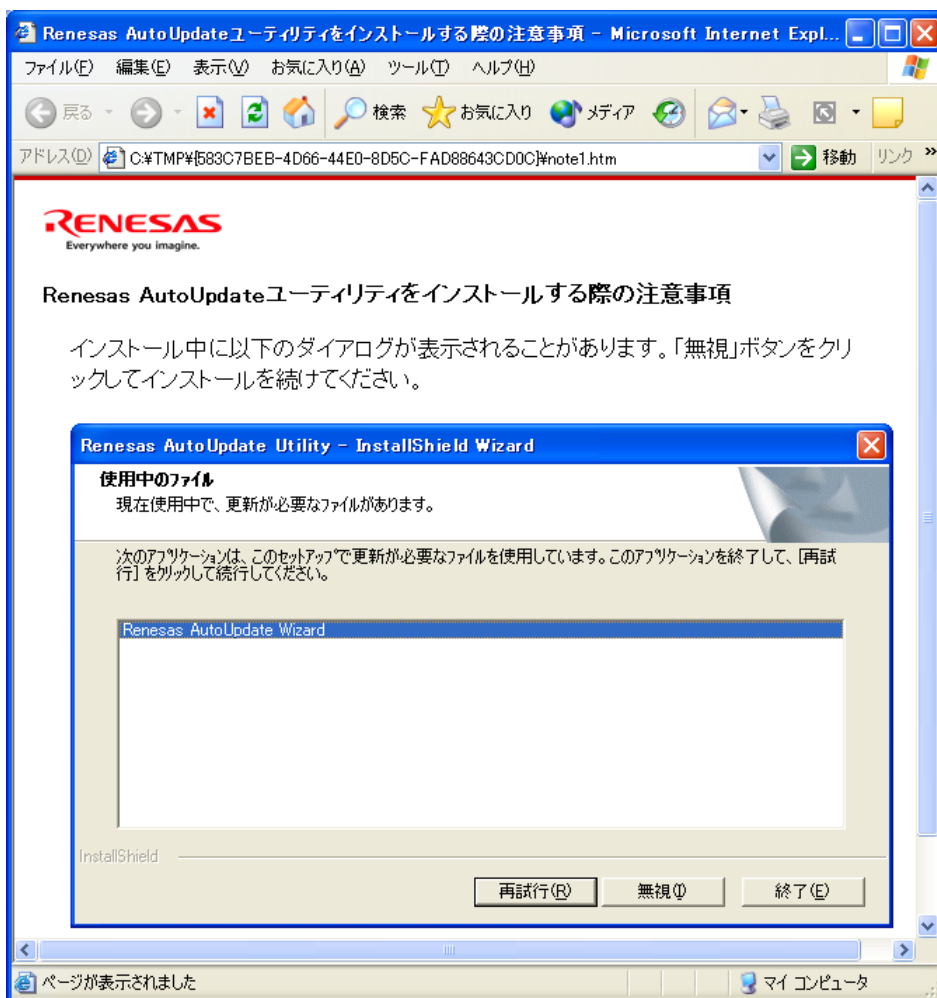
Renesas AutoUpdateユーティリティをインストールする際の注意事項 - Microsoft Internet Expl...

ファイル(F) 編集(E) 表示(V) お気に入り(A) ツール(T) ヘルプ(H)

戻る 検索 お気に入り メディア

アドレス(D) C:¥TMP¥{583C7BEB-4D66-44E0-8D5C-FAD88643CD0C}¥note1.htm 移動 リンク »

RENESAS
Everywhere you imagine.

Renesas AutoUpdateユーティリティをインストールする際の注意事項

インストール中に以下のダイアログが表示されることがあります。「無視」ボタンをクリックしてインストールを続けてください。

Renesas AutoUpdate Utility - InstallShield Wizard

使用中のファイル
現在使用中で、更新が必要なファイルがあります。

次のアプリケーションは、このセットアップで更新が必要なファイルを使用しています。このアプリケーションを終了して、[再試行] をクリックして続行してください。

Renesas AutoUpdate Wizard

InstallShield

再試行(R) 無視(I) 終了(E)

ページが表示されました

マイ コンピュータ